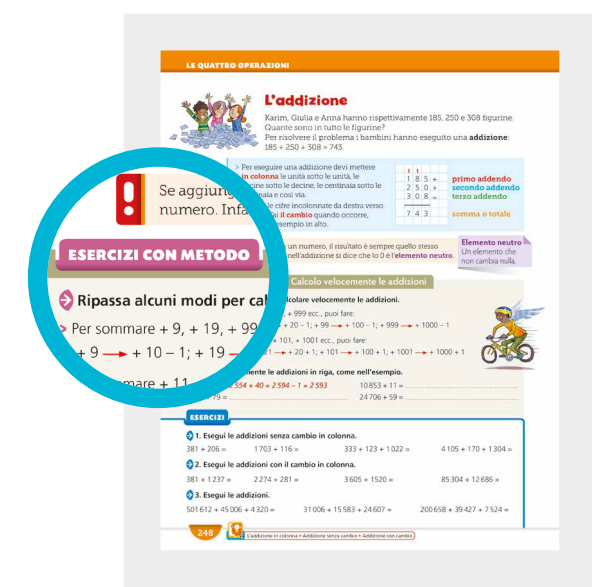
LE QUATTRO OPERAZIONI

L'addizione

Karim, Giulia e Anna hanno rispettivamente 185, 250 e 308 figurine. Quante sono in tutto le figurine?
Per risolvere il problema i bambini hanno eseguito una addizione: 185 + 250 + 308 = 743.

Per eseguire una addizione devi mettere in colonna le unità sotto le unità, le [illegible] sotto le decine, le centinaia sotto le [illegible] e così via.
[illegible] le cifre incolonnate da destra verso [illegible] il cambio quando occorre, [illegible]esempio in alto.

| | | | | |
|---|---|---|---|---|
| | 1 | 1 | | |
| | 1 | 8 | 5 | + primo addendo |
| | 2 | 5 | 0 | + secondo addendo |
| | 3 | 0 | 8 | = terzo addendo |
| | 7 | 4 | 3 | somma o totale |

Se aggiungi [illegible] numero. Infa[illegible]

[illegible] un numero, il risultato è sempre quello stesso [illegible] nell'addizione si dice che lo 0 è l'elemento neutro.

Elemento neutro
Un elemento che non cambia nulla.

ESERCIZI CON METODO

Ripassa alcuni modi per cal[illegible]

Per sommare + 9, + 19, + 99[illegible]

+ 9 → + 10 – 1; + 19 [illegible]

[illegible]mare + 11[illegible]

Calcolo velocemente le addizioni

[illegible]lcolare velocemente le addizioni.
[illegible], + 999 ecc., puoi fare:
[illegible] + 20 – 1; + 99 → + 100 – 1; + 999 → + 1000 – 1
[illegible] + 101, + 1001 ecc., puoi fare:
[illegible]1 → + 20 + 1; + 101 → + 100 + 1; + 1001 → + 1000 + 1

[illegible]ente le addizioni in riga, come nell'esempio.
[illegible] 554 + 40 = 2 594 – 1 = 2 593
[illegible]79 = ..................
10 853 + 11 = ..................
24 706 + 59 = ..................

ESERCIZI

1. Esegui le addizioni senza cambio in colonna.
381 + 206 =   1 703 + 116 =   333 + 123 + 1 022 =   4 105 + 170 + 1 304 =

2. Esegui le addizioni con il cambio in colonna.
381 + 1 237 =   2 274 + 281 =   3 605 + 1 520 =   85 304 + 12 686 =

3. Esegui le addizioni.
501 612 + 45 006 + 4 320 =   31 006 + 15 583 + 24 607 =   200 658 + 39 427 + 7 524 =

248

L'addizione in colonna • Addizione senza cambio • Addizione con cambio